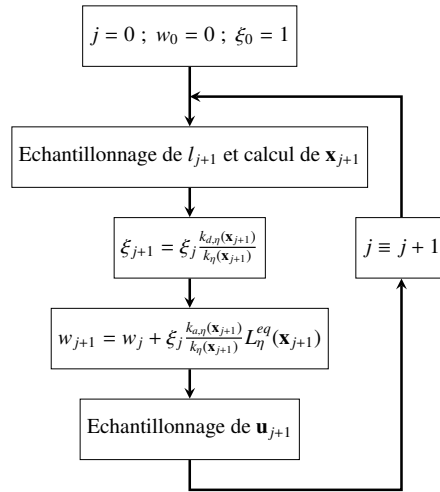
$j = 0$ ; $w_0 = 0$ ; $\xi_0 = 1$

Echantillonnage de $l_{j+1}$ et calcul de $\mathbf{x}_{j+1}$

$\xi_{j+1} = \xi_j \frac{k_{d,\eta}(\mathbf{x}_{j+1})}{k_\eta(\mathbf{x}_{j+1})}$

$w_{j+1} = w_j + \xi_j \frac{k_{a,\eta}(\mathbf{x}_{j+1})}{k_\eta(\mathbf{x}_{j+1})} L_\eta^{eq}(\mathbf{x}_{j+1})$

Echantillonnage de $\mathbf{u}_{j+1}$

$j \equiv j + 1$